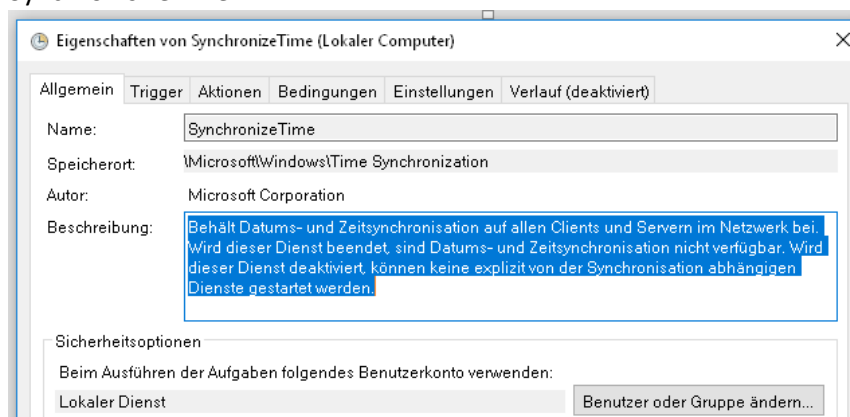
Eigenschaften von SynchronizeTime (Lokaler Computer)

Allgemein | Trigger | Aktionen | Bedingungen | Einstellungen | Verlauf (deaktiviert)

Name: SynchronizeTime

Speicherort: \Microsoft\Windows\Time Synchronization

Autor: Microsoft Corporation

Beschreibung: Behält Datums- und Zeitsynchronisation auf allen Clients und Servern im Netzwerk bei. Wird dieser Dienst beendet, sind Datums- und Zeitsynchronisation nicht verfügbar. Wird dieser Dienst deaktiviert, können keine explizit von der Synchronisation abhängigen Dienste gestartet werden.

Sicherheitsoptionen

Beim Ausführen der Aufgaben folgendes Benutzerkonto verwenden:

Lokaler Dienst

Benutzer oder Gruppe ändern...